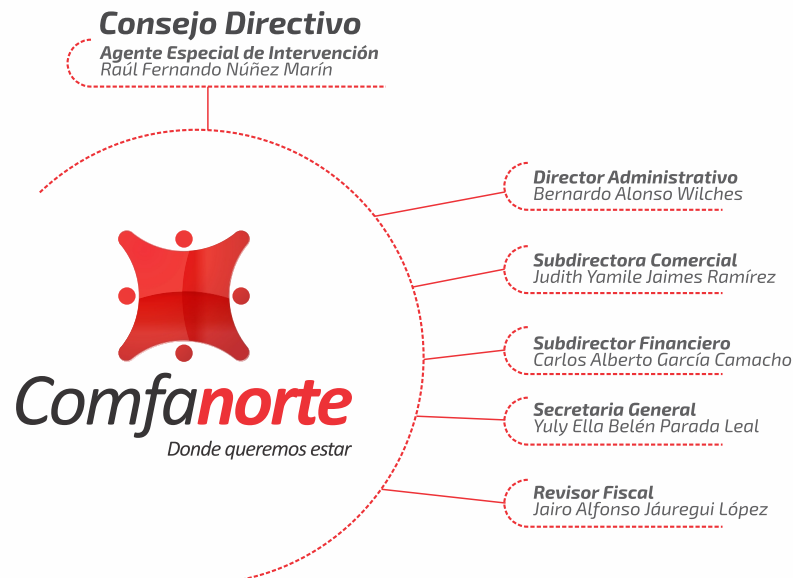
Consejo Directivo

Agente Especial de Intervención
Raúl Fernando Núñez Marín

Director Administrativo
Bernardo Alonso Wilches

Subdirectora Comercial
Judith Yamile Jaimes Ramírez

Subdirector Financiero
Carlos Alberto García Camacho

Secretaria General
Yuly Ella Belén Parada Leal

Revisor Fiscal
Jairo Alfonso Jáuregui López

Comfanorte
Donde queremos estar